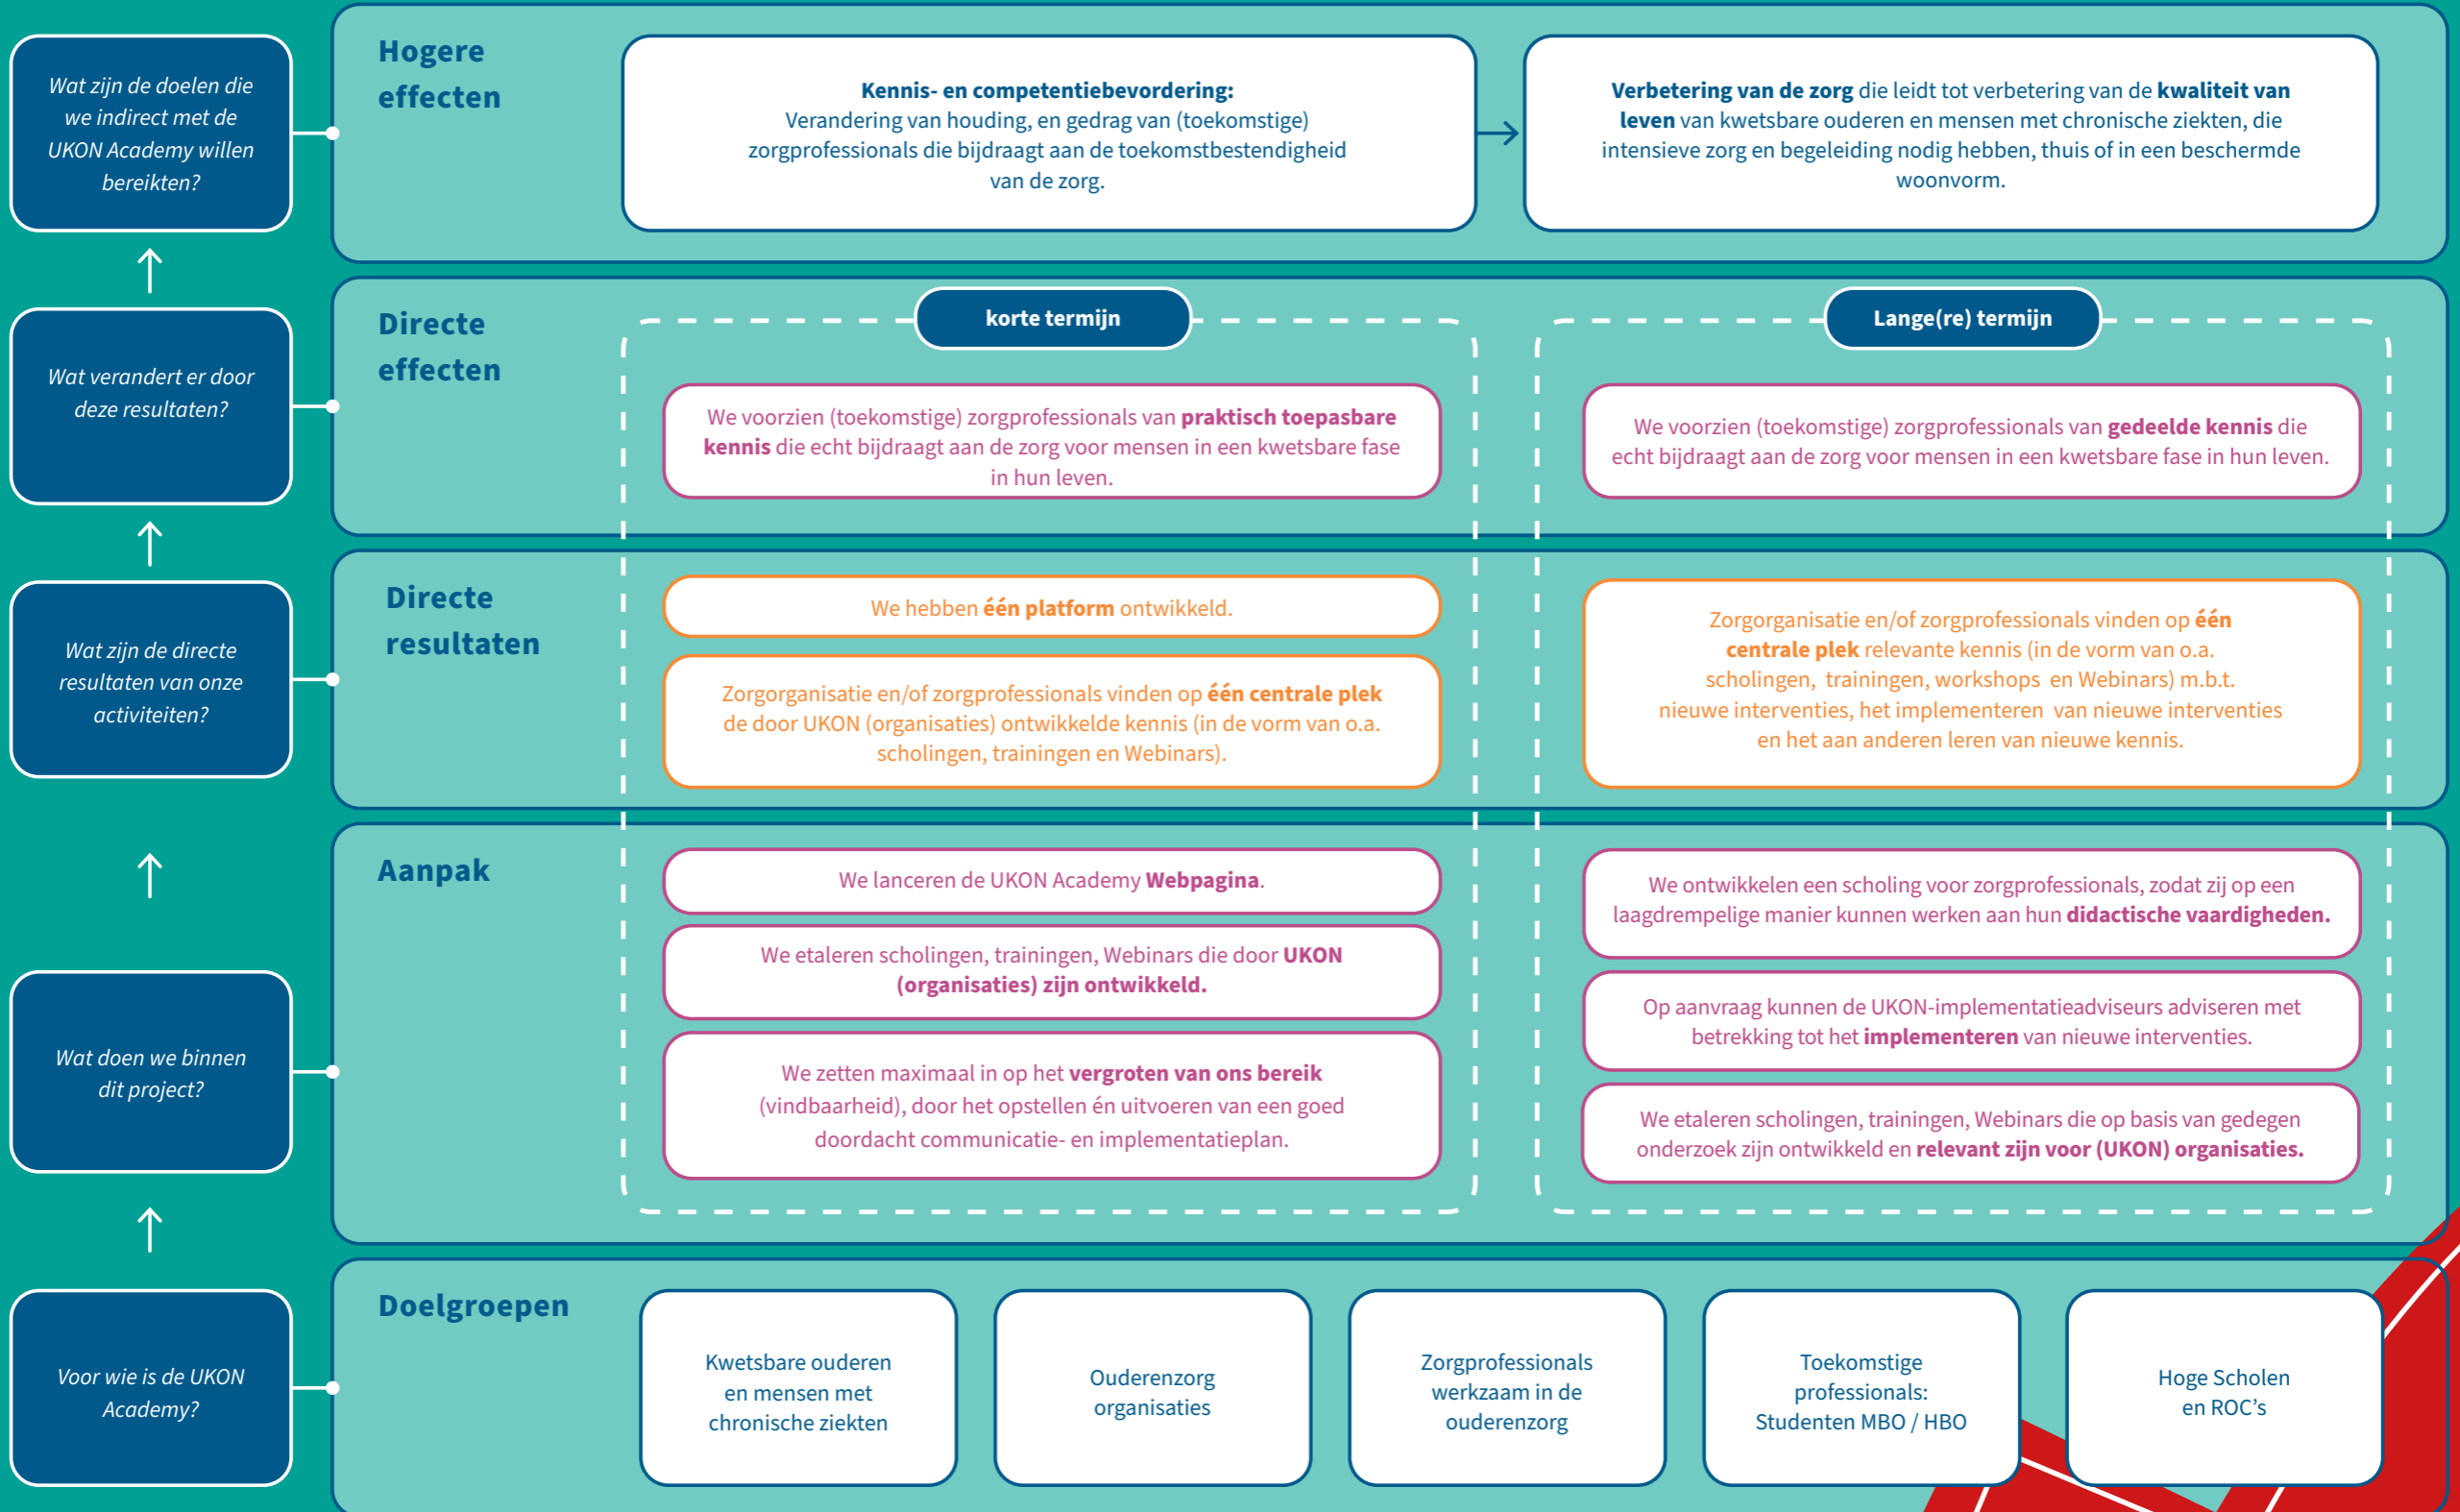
Wat zijn de doelen die we indirect met de UKON Academy willen bereikten?

Hogere effecten

**Kennis- en competentiebevordering:** Verandering van houding, en gedrag van (toekomstige) zorgprofessionals die bijdraagt aan de toekomstbestendigheid van de zorg.

**Verbetering van de zorg** die leidt tot verbetering van de **kwaliteit van leven** van kwetsbare ouderen en mensen met chronische ziekten, die intensieve zorg en begeleiding nodig hebben, thuis of in een beschermde woonvorm.

Wat verandert er door deze resultaten?

Directe effecten

korte termijn

Lange(re) termijn

We voorzien (toekomstige) zorgprofessionals van **praktisch toepasbare kennis** die echt bijdraagt aan de zorg voor mensen in een kwetsbare fase in hun leven.

We voorzien (toekomstige) zorgprofessionals van **gedeelde kennis** die echt bijdraagt aan de zorg voor mensen in een kwetsbare fase in hun leven.

Wat zijn de directe resultaten van onze activiteiten?

Directe resultaten

We hebben **één platform** ontwikkeld.

Zorgorganisatie en/of zorgprofessionals vinden op **één centrale plek** de door UKON (organisaties) ontwikkelde kennis (in de vorm van o.a. scholingen, trainingen en Webinars).

Zorgorganisatie en/of zorgprofessionals vinden op **één centrale plek** relevante kennis (in de vorm van o.a. scholingen, trainingen, workshops en Webinars) m.b.t. nieuwe interventies, het implementeren van nieuwe interventies en het aan anderen leren van nieuwe kennis.

Aanpak

We lanceren de UKON Academy **Webpagina**.

We etaleren scholingen, trainingen, Webinars die door **UKON (organisaties) zijn ontwikkeld.**

We zetten maximaal in op het **vergroten van ons bereik** (vindbaarheid), door het opstellen én uitvoeren van een goed doordacht communicatie- en implementatieplan.

We ontwikkelen een scholing voor zorgprofessionals, zodat zij op een laagdrempelige manier kunnen werken aan hun **didactische vaardigheden.**

Op aanvraag kunnen de UKON-implementatieadviseurs adviseren met betrekking tot het **implementeren** van nieuwe interventies.

We etaleren scholingen, trainingen, Webinars die op basis van gedegen onderzoek zijn ontwikkeld en **relevant zijn voor (UKON) organisaties.**

Wat doen we binnen dit project?

Voor wie is de UKON Academy?

Doelgroepen

Kwetsbare ouderen en mensen met chronische ziekten

Ouderenzorg organisaties

Zorgprofessionals werkzaam in de ouderenzorg

Toekomstige professionals: Studenten MBO / HBO

Hoge Scholen en ROC’s